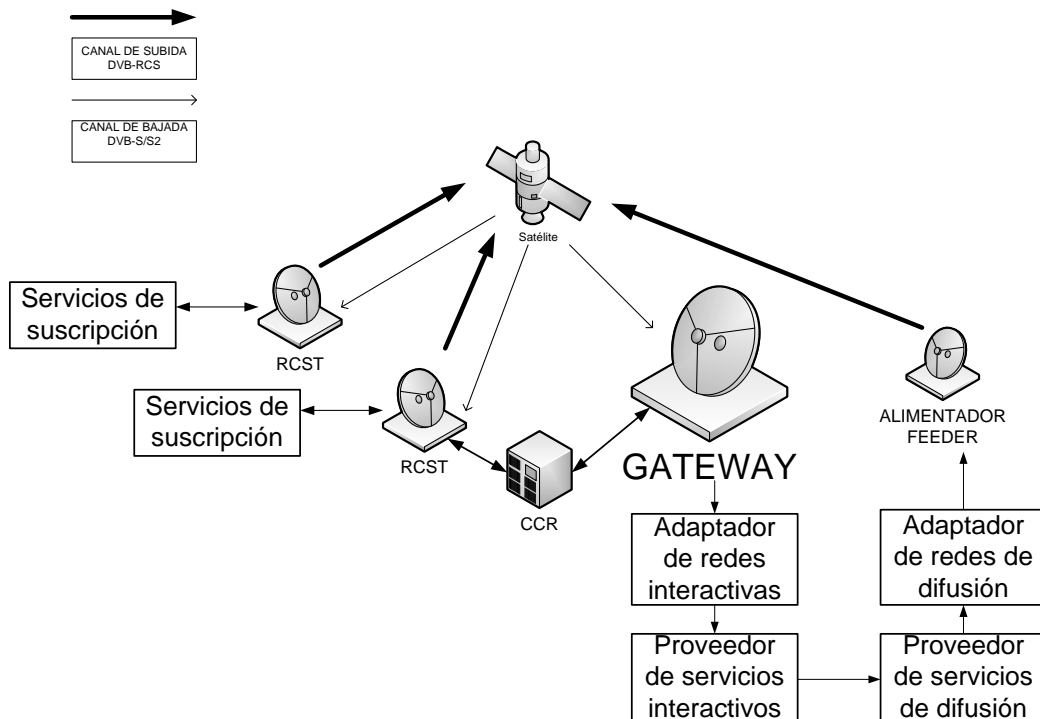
CANAL DE SUBIDA DVB-RCS

CANAL DE BAJADA DVB-S/S2

Satélite

Servicios de suscripción

RCST

Servicios de suscripción

RCST

CCR

GATEWAY

ALIMENTADOR FEEDER

Adaptador de redes interactivas

Adaptador de redes de difusión

Proveedor de servicios interactivos

Proveedor de servicios de difusión